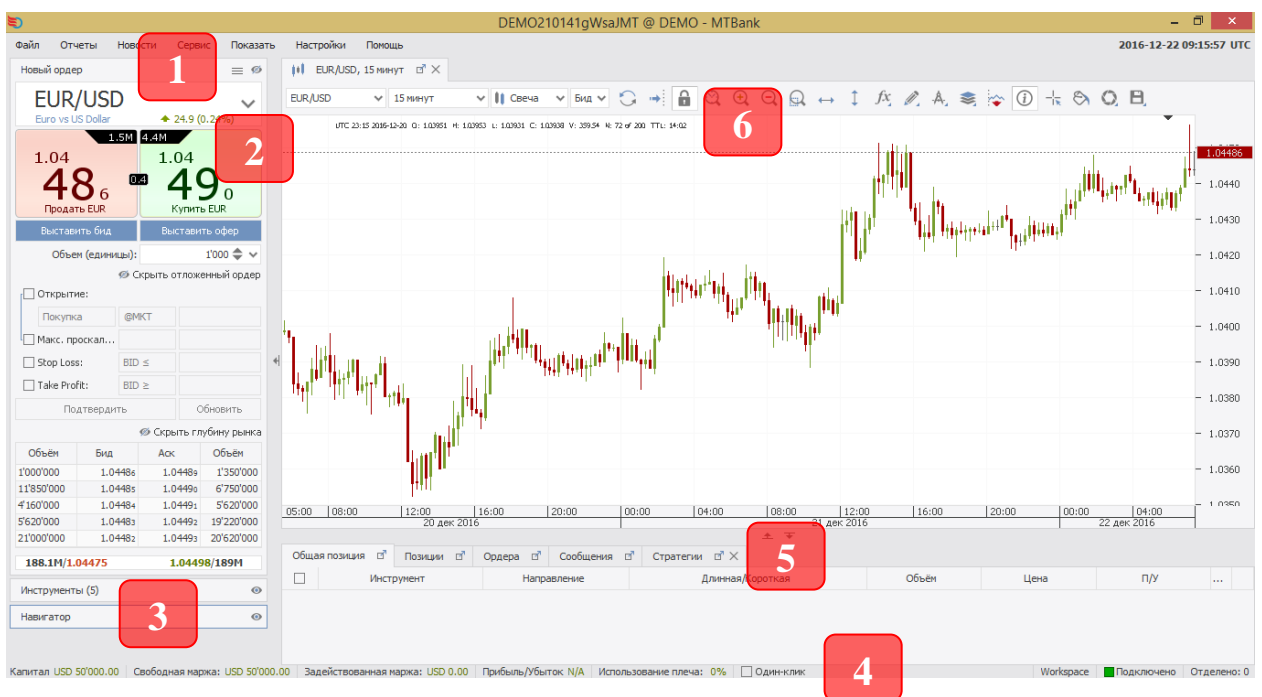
DEMO210141gWsaJMT @ DEMO - MTBank

Файл Отчеты Новости Сервис Показать Настройки Помощь

2016-12-22 09:15:57 UTC

Новый ордер

EUR/USD
Euro vs US Dollar
24.9 (0.24%)

1.5M 4.4M

1.04 48 6
Продать EUR

0.4

1.04 49 0
Купить EUR

Выставить бид Выставить офер

Объем (единицы): 1'000

Скрыть отложенный ордер

Открытие:
Покупка @MKT
Макс. проскал...
Stop Loss: BID ≤
Take Profit: BID ≥

Подтвердить Обновить

Скрыть глубину рынка

| Объём | Бид | Аск | Объём |
|---|---|---|---|
| 1'000'000 | 1.04486 | 1.04489 | 1'350'000 |
| 11'850'000 | 1.04485 | 1.04490 | 6'750'000 |
| 4'160'000 | 1.04484 | 1.04491 | 5'620'000 |
| 5'620'000 | 1.04483 | 1.04492 | 19'220'000 |
| 21'000'000 | 1.04482 | 1.04493 | 20'620'000 |

188.1M/1.04475 1.04498/189M

Инструменты (5)

Навигатор

EUR/USD, 15 минут

EUR/USD 15 минут Свеча Бид

UTC 23:15 2016-12-20 O: 1.03951 H: 1.03953 L: 1.03931 C: 1.03938 V: 359.54 N: 72 of 200 TTL: 14:02

1.04486
1.0440
1.0430
1.0420
1.0410
1.0400
1.0390
1.0380
1.0370
1.0360
1.0350

05:00 08:00 12:00 16:00 20:00 00:00 04:00 08:00 12:00 16:00 20:00 00:00 04:00
20 дек 2016 21 дек 2016 22 дек 2016

Общая позиция Позиции Ордера Сообщения Стратегии

| | Инструмент | Направление | Длинная/Короткая | Объём | Цена | П/У | ... |
|---|---|---|---|---|---|---|---|

Капитал USD 50'000.00 Свободная маржа: USD 50'000.00 Задействованная маржа: USD 0.00 Прибыль/Убыток N/A Использование плеча: 0% Один-клик Workspace Подключено Отделено: 0

1 2 3 4 5 6